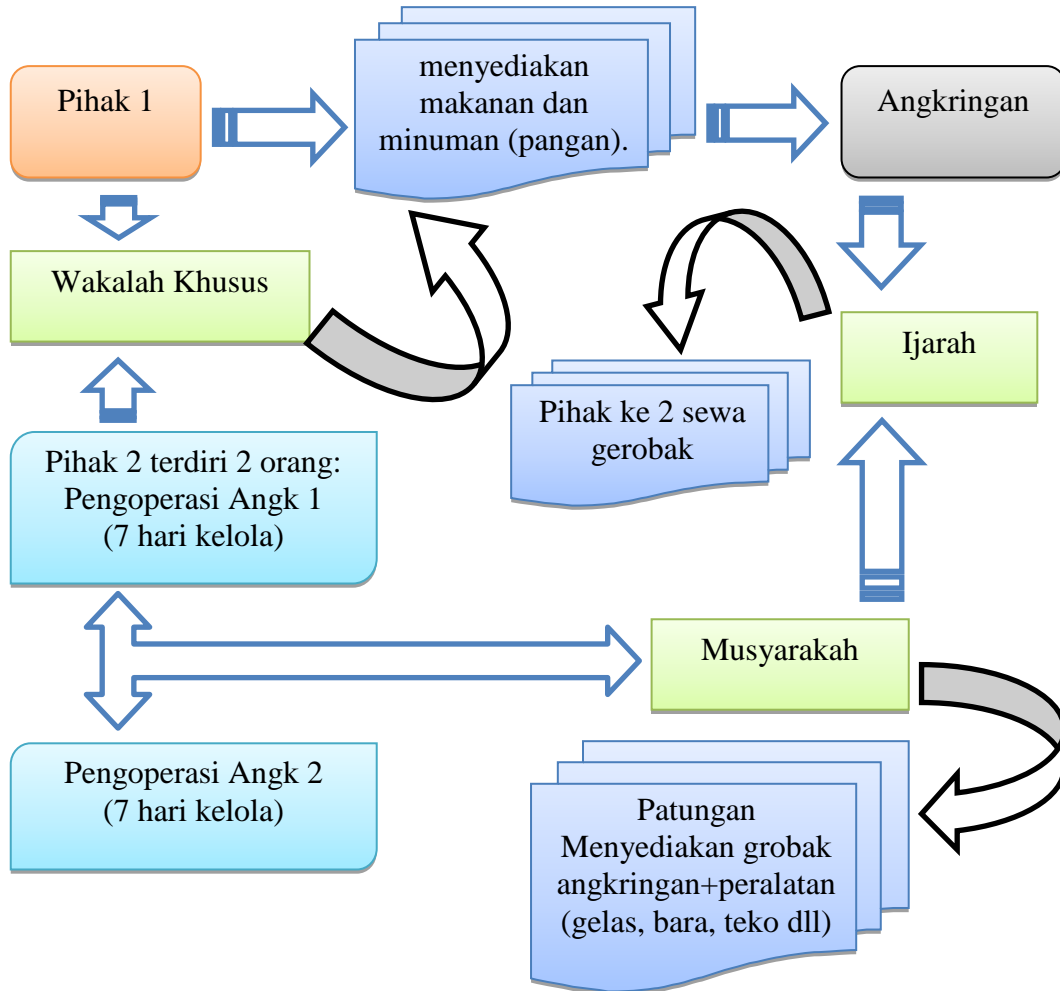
Pihak 1

menyediakan makanan dan minuman (pangan).

Angkringan

Wakalah Khusus

Ijarah

Pihak ke 2 sewa gerobak

Pihak 2 terdiri 2 orang: Pengoperasi Angk 1 (7 hari kelola)

Musyarakah

Pengoperasi Angk 2 (7 hari kelola)

Patungan Menyediakan grobak angkringan+peralatan (gelas, bara, teko dll)